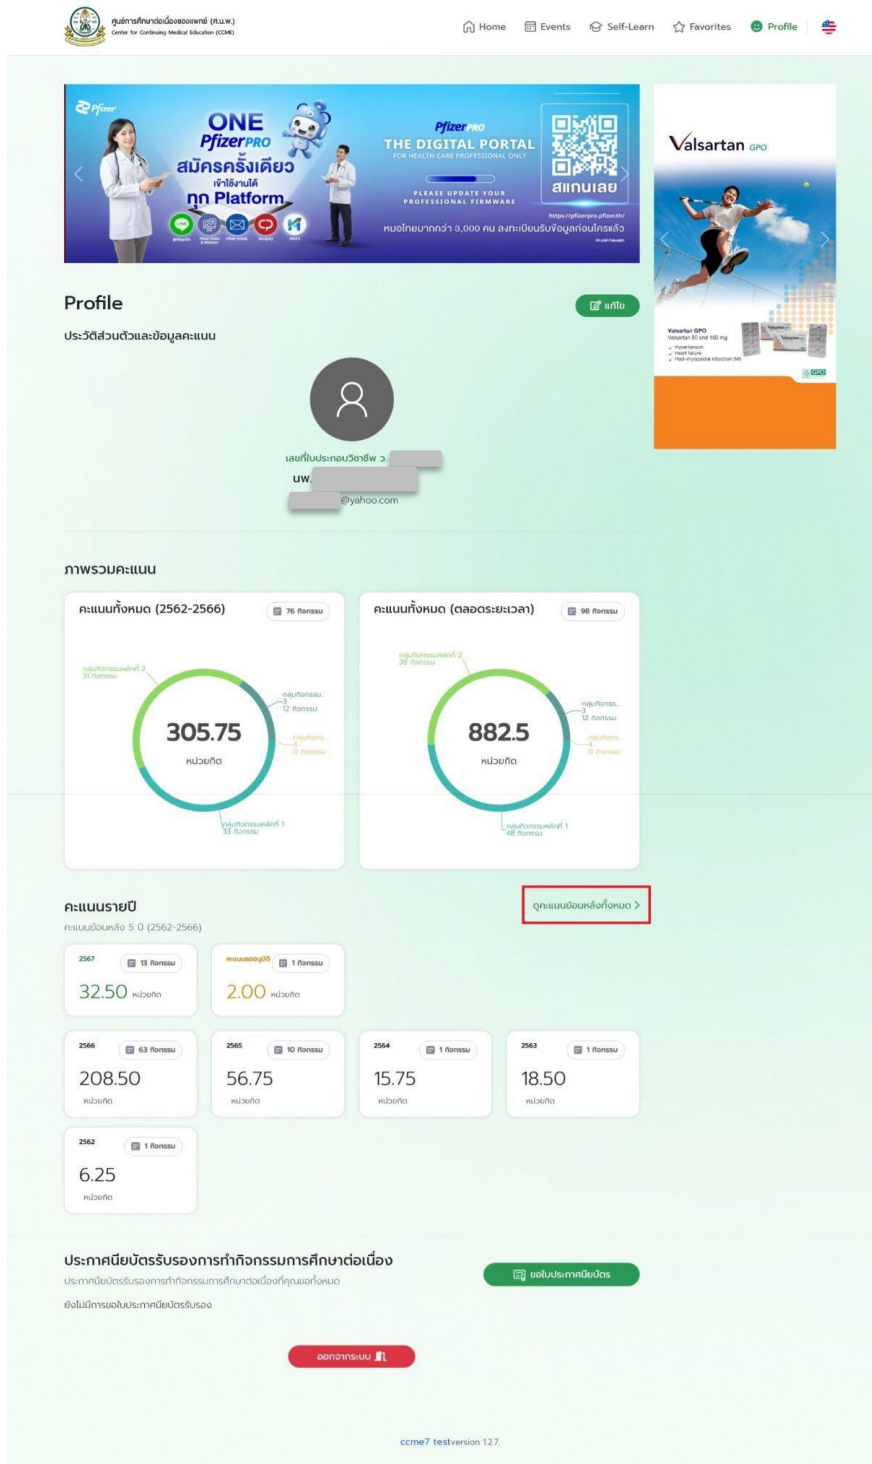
ศูนย์การศึกษาต่อเนื่องของแพทย์ (ศ.น.พ.)
Center for Continuing Medical Education (CCME)

Home Events Self-Learn Favorites Profile

ONE PfizerPRO สมัครครั้งเดียว เข้าใช้งานได้ ทุก Platform

PfizerPRO THE DIGITAL PORTAL FOR HEALTH CARE PROFESSIONAL ONLY
PLEASE UPDATE YOUR PROFESSIONAL FIRMWARE
สแกนเลย
https://pfizerpro.pfizer.th/
หมอไทยมากกว่า 3,000 คน ลงทะเบียนรับข้อมูลก่อนใครแล้ว

Valsartan GPO

Profile
ประวัติส่วนตัวและข้อมูลคะแนน
แก้ไข

เลขที่ใบประกอบวิชาชีพ ว.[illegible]
นพ.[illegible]
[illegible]@yahoo.com

ภาพรวมคะแนน

คะแนนทั้งหมด (2562-2566)
76 กิจกรรม
กลุ่มกิจกรรมหลักที่ 2 31 กิจกรรม
กลุ่มกิจกรรม... 3 12 กิจกรรม
กลุ่มกิจกร... 4 0 กิจกรรม
305.75
หน่วยกิต
กลุ่มกิจกรรมหลักที่ 1 33 กิจกรรม

คะแนนทั้งหมด (ตลอดระยะเวลา)
98 กิจกรรม
กลุ่มกิจกรรมหลักที่ 2 38 กิจกรรม
กลุ่มกิจกร... 3 12 กิจกรรม
กลุ่มกิจกร... 4 0 กิจกรรม
882.5
หน่วยกิต
กลุ่มกิจกรรมหลักที่ 1 48 กิจกรรม

คะแนนรายปี
คะแนนย้อนหลัง 5 ปี (2562-2566)
ดูคะแนนย้อนหลังทั้งหมด >

2567 13 กิจกรรม 32.50 หน่วยกิต
คะแนนรออนุมัติ 1 กิจกรรม 2.00 หน่วยกิต

2566 63 กิจกรรม 208.50 หน่วยกิต
2565 10 กิจกรรม 56.75 หน่วยกิต
2564 1 กิจกรรม 15.75 หน่วยกิต
2563 1 กิจกรรม 18.50 หน่วยกิต
2562 1 กิจกรรม 6.25 หน่วยกิต

ประกาศนียบัตรรับรองการทำกิจกรรมการศึกษาต่อเนื่อง
ประกาศนียบัตรรับรองการทำกิจกรรมการศึกษาต่อเนื่องที่คุณขอทั้งหมด
ขอใบประกาศนียบัตร
ยังไม่มีการขอใบประกาศนียบัตรรับรอง

ออกจากระบบ

ccme7 testversion 1.2.7